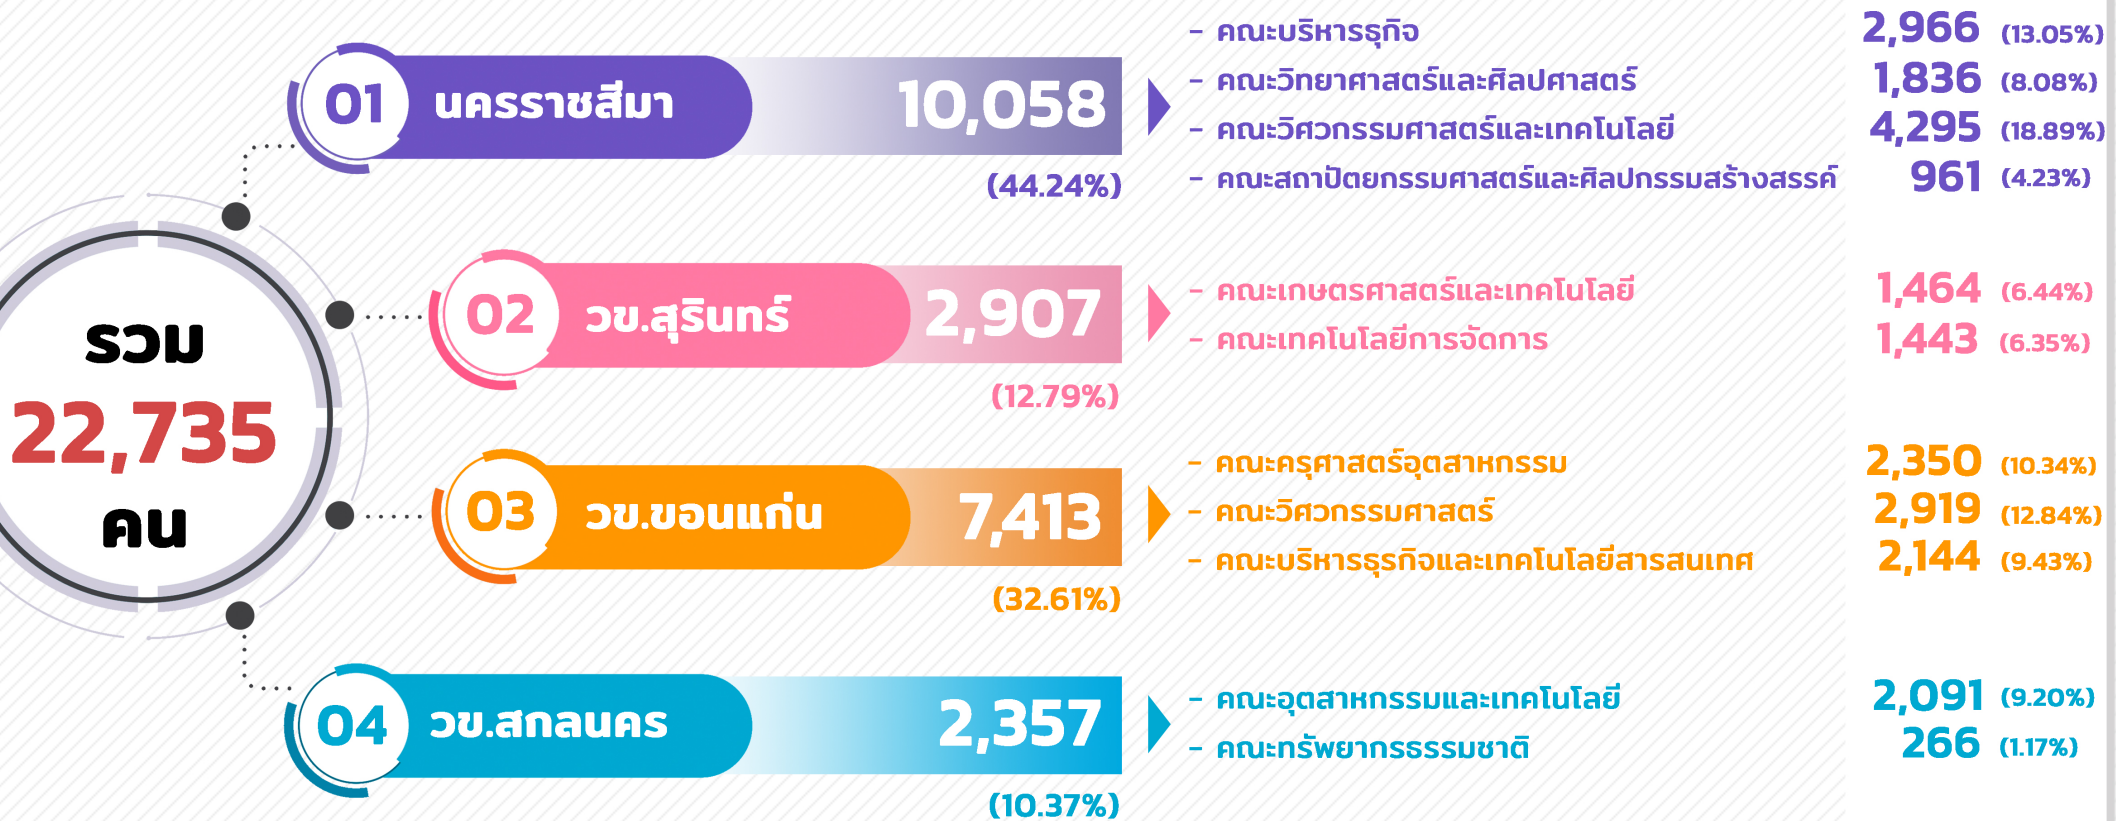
รวม
22,735
คน

01 นครราชสีมา 10,058
(44.24%)

- คณะบริหารธุรกิจ 2,966 (13.05%)
- คณะวิทยาศาสตร์และศิลปศาสตร์ 1,836 (8.08%)
- คณะวิศวกรรมศาสตร์และเทคโนโลยี 4,295 (18.89%)
- คณะสถาปัตยกรรมศาสตร์และศิลปกรรมสร้างสรรค์ 961 (4.23%)

02 วข.สุรินทร์ 2,907
(12.79%)

- คณะเกษตรศาสตร์และเทคโนโลยี 1,464 (6.44%)
- คณะเทคโนโลยีการจัดการ 1,443 (6.35%)

03 วข.ขอนแก่น 7,413
(32.61%)

- คณะครุศาสตร์อุตสาหกรรม 2,350 (10.34%)
- คณะวิศวกรรมศาสตร์ 2,919 (12.84%)
- คณะบริหารธุรกิจและเทคโนโลยีสารสนเทศ 2,144 (9.43%)

04 วข.สกลนคร 2,357
(10.37%)

- คณะอุตสาหกรรมและเทคโนโลยี 2,091 (9.20%)
- คณะทรัพยากรธรรมชาติ 266 (1.17%)